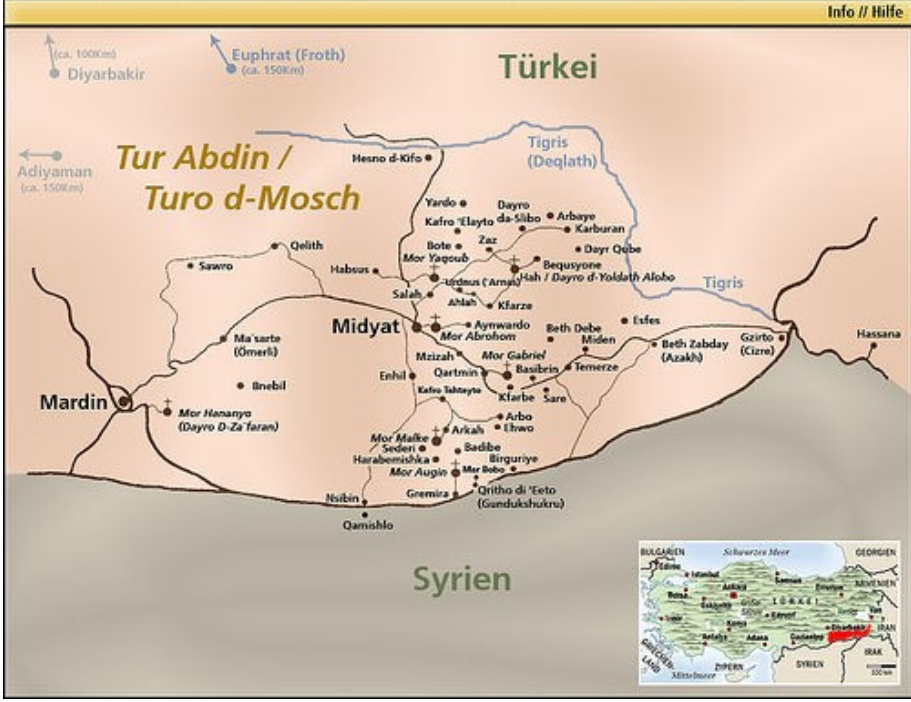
Info // Hilfe

(ca. 100Km)
Diyarbakir

Euphrat (Froth)
(ca. 150Km)

Türkei

Adiyaman
(ca. 150Km)

Tur Abdin /
Turo d-Mosch

Tigris
(Deqlath)

Hesno d-Kifo
Yardo
Kafro 'Elayto
Dayro da-Slibo
Arbaye
Karburan
Bote
Zaz
Dayr Qube
Mor Yaqoub
Bequsyone
Hah / Dayro d-Yoldath Aloho
Qelith
Sawro
Habsus
Urdnus ('Arnas)
Ahlah
Salah
Kfarze
Tigris
Midyat
Aynwardo
Mor Abrohom
Beth Debe
Esfes
Miden
Mzizah
Mor Gabriel
Beth Zabday
(Azakh)
Gzirto
(Cizre)
Hassana
Ma'sarte
(Ömerli)
Qartmin
Basibrin
Temerze
Enhil
Bnebil
Kafro Tahtayto
Kfarbe
Sare
Mardin
Mor Hananyo
(Dayro D-Za'faran)
Arbo
Arkah
Elhwo
Mor Malke
Sederi
Badibe
Harabemishka
Birguriye
Mor Augin
Mar Bobo
Gremira
Qritho di 'Eeto
(Gundukshukru)
Nsibin
Qamishlo

Syrien

BULGARIEN
Schwarzes Meer
GEORGIEN
ARMENIEN
TÜRKEI
Diyarbakir
IRAN
IRAK
SYRIEN
ZYPERN
GRIECHENLAND
Mittelmeer
Ankara
Istanbul
Adana
Van